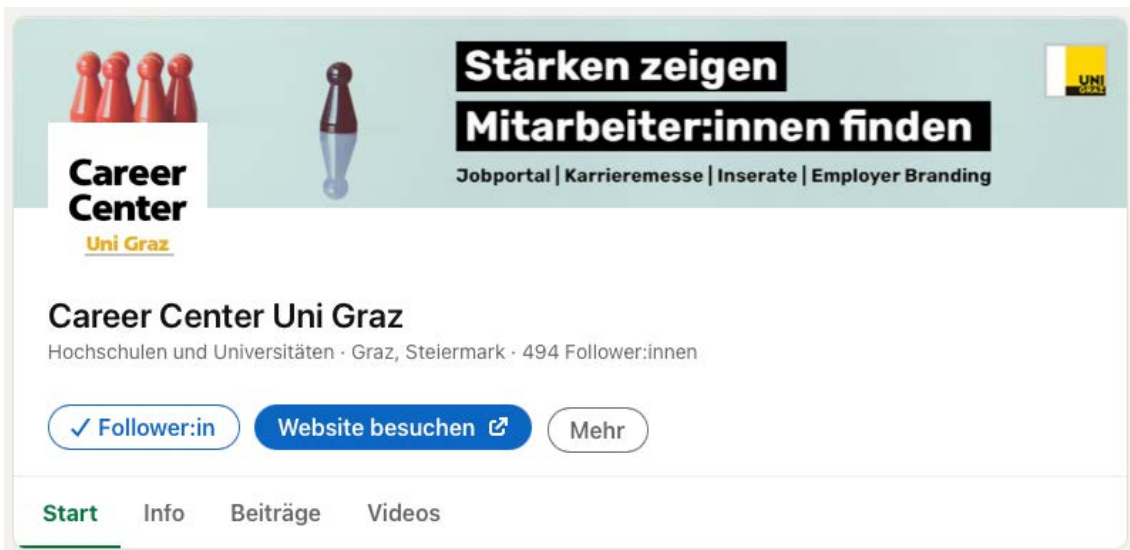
Stärken zeigen
Mitarbeiter:innen finden
Jobportal | Karrieremesse | Inserate | Employer Branding

UNI GRAZ

Career Center
Uni Graz

Career Center Uni Graz
Hochschulen und Universitäten · Graz, Steiermark · 494 Follower:innen

✓ Follower:in
Website besuchen
Mehr

Start
Info
Beiträge
Videos